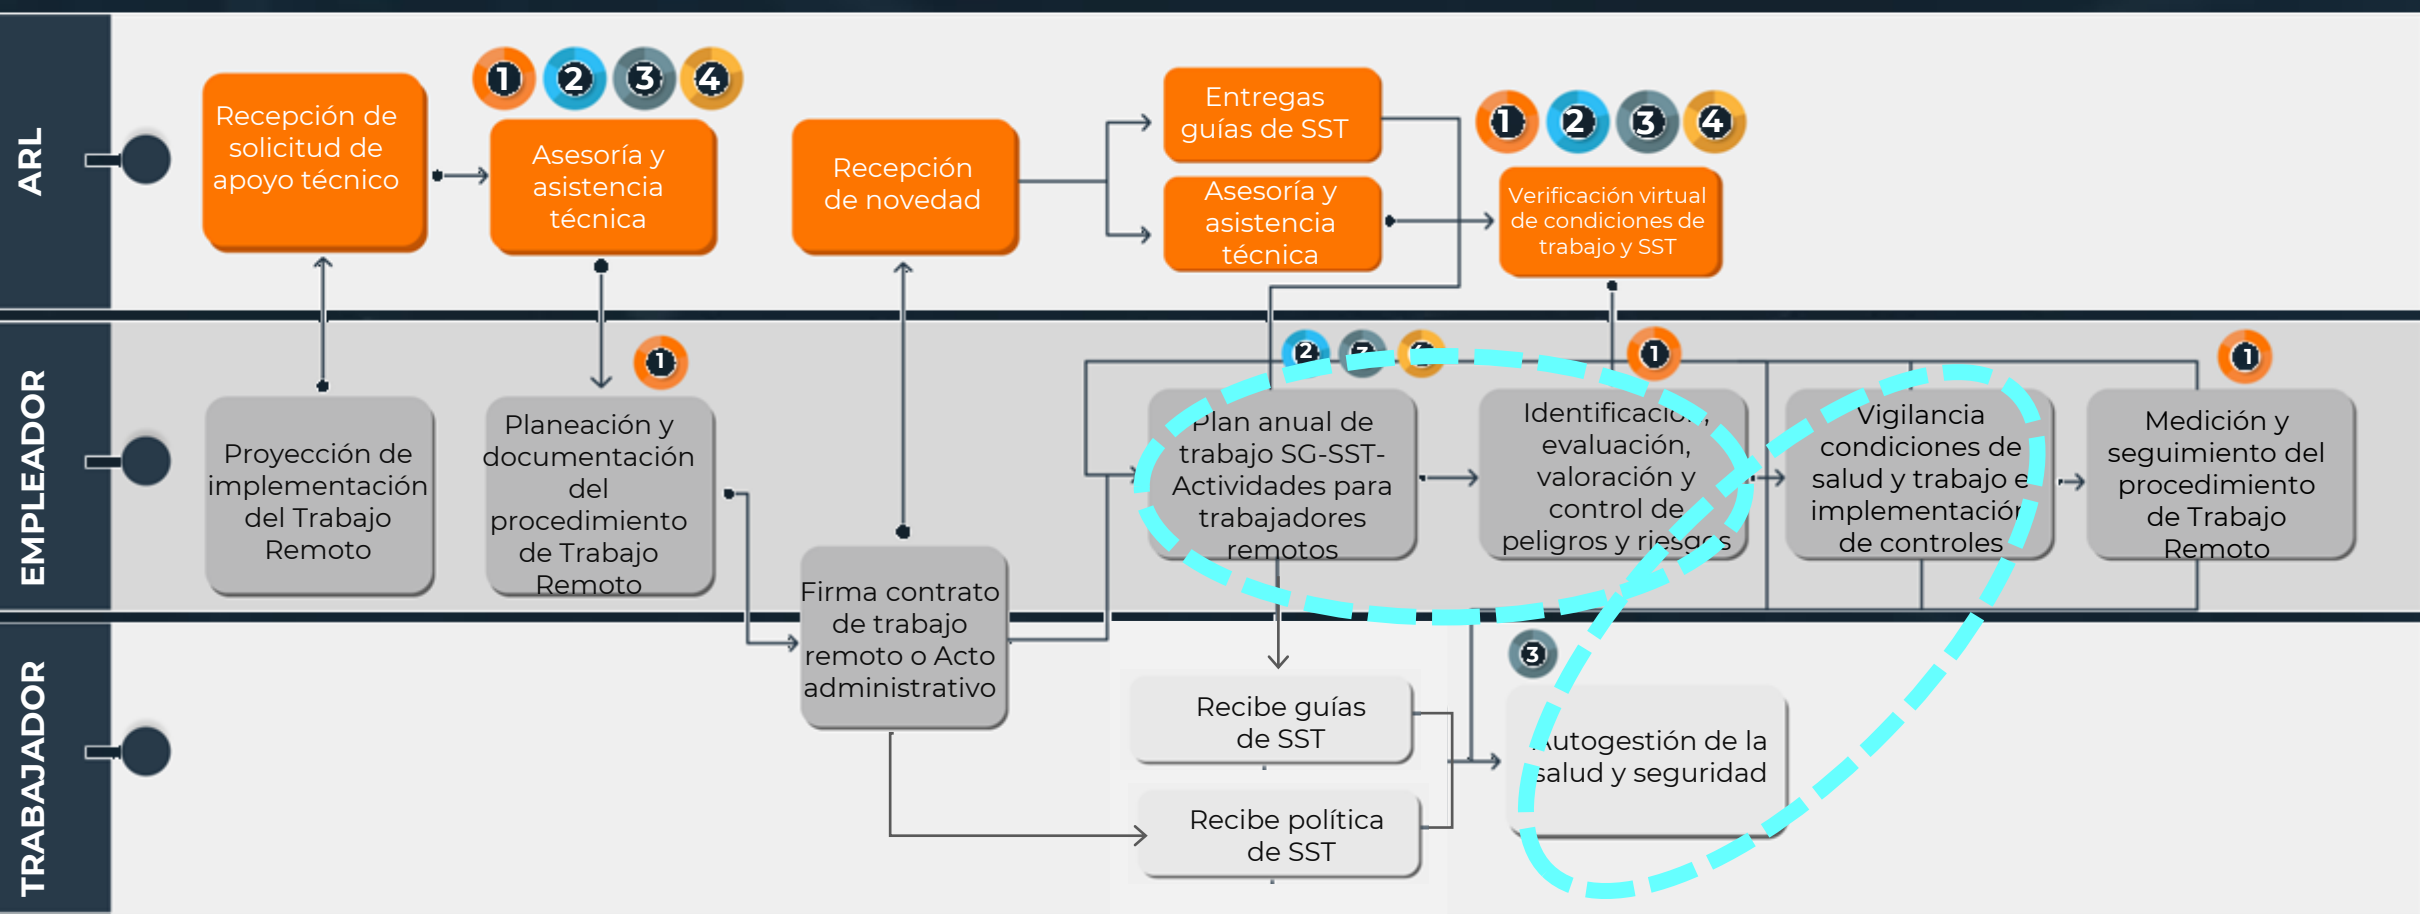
ARL

Recepción de solicitud de apoyo técnico

1 2 3 4

Asesoría y asistencia técnica

Recepción de novedad

Entregas guías de SST

Asesoría y asistencia técnica

1 2 3 4

Verificación virtual de condiciones de trabajo y SST

EMPLEADOR

Proyección de implementación del Trabajo Remoto

1

Planeación y documentación del procedimiento de Trabajo Remoto

2 3 4

Plan anual de trabajo SG-SST- Actividades para trabajadores remotos

1

Identificación, evaluación, valoración y control de peligros y riesgos

Vigilancia condiciones de salud y trabajo e implementación de controles

1

Medición y seguimiento del procedimiento de Trabajo Remoto

TRABAJADOR

Firma contrato de trabajo remoto o Acto administrativo

Recibe guías de SST

Recibe política de SST

3

Autogestión de la salud y seguridad